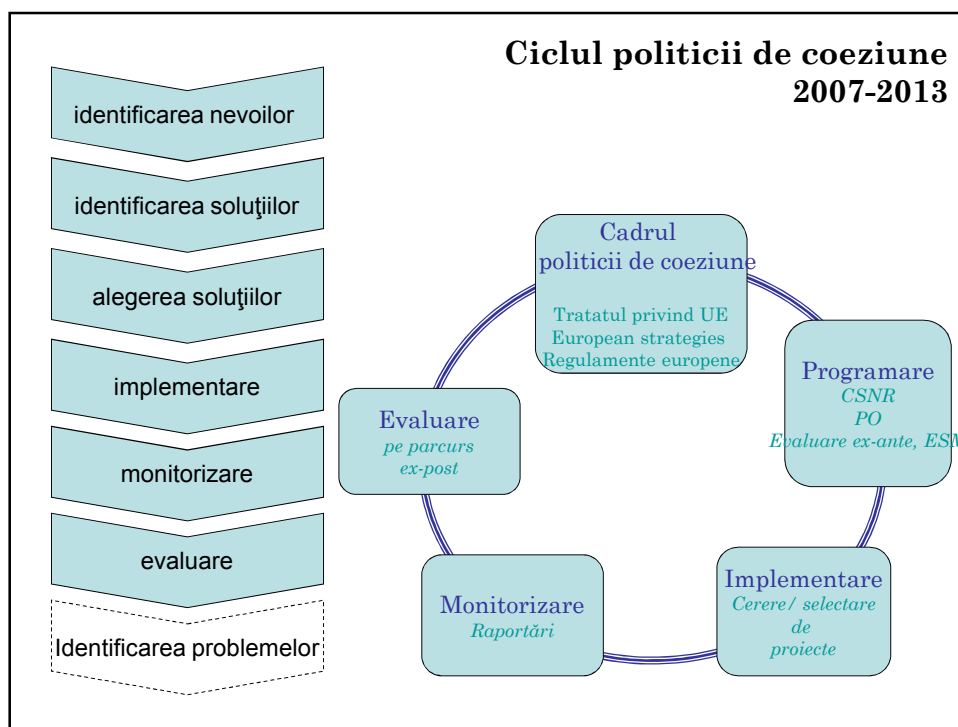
Ciclul politicii de coeziune 2007-2013

identificarea nevoilor

identificarea soluţiilor

alegerea soluţiilor

implementare

monitorizare

evaluare

Identificarea problemelor

Cadrul politicii de coeziune

Tratatul privind UE
European strategies
Regulamente europene

Programare
CSNR
PO
Evaluare ex-ante, ESM

Implementare
Cerere/ selectare de proiecte

Monitorizare
Raportări

Evaluare
pe parcurs
ex-post